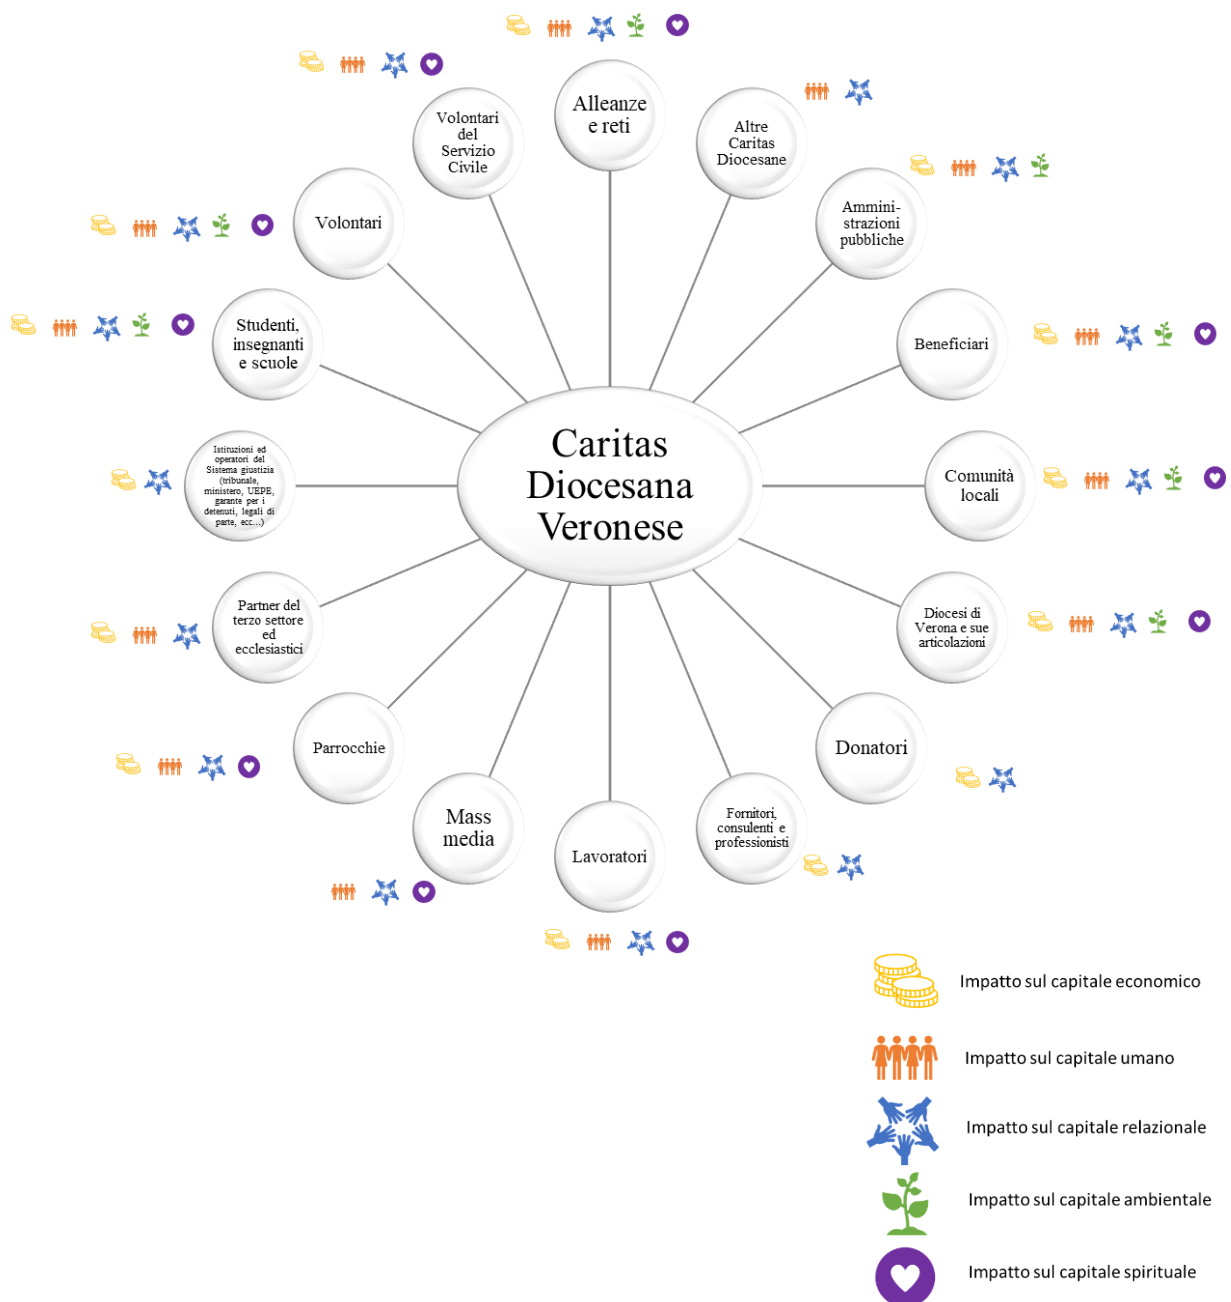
Alleanze e reti

Volontari del Servizio Civile

Altre Caritas Diocesane

Volontari

Amministrazioni pubbliche

Studenti, insegnanti e scuole

Beneficiari

Caritas Diocesana Veronese

Istituzioni ed operatori del Sistema giustizia (tribunale, ministero, UEPE, garante per i detenuti, legali di parte, ecc...)

Comunità locali

Partner del terzo settore ed ecclesiastici

Diocesi di Verona e sue articolazioni

Parrocchie

Donatori

Mass media

Lavoratori

Fornitori, consulenti e professionisti

Impatto sul capitale economico

Impatto sul capitale umano

Impatto sul capitale relazionale

Impatto sul capitale ambientale

Impatto sul capitale spirituale